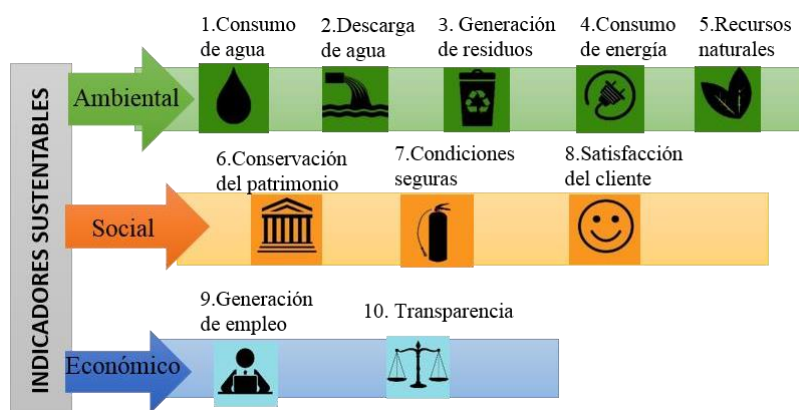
INDICADORES SUSTENTABLES

Ambiental

1.Consumo de agua

2.Descarga de agua

3. Generación de residuos

4.Consumo de energía

5.Recursos naturales

Social

6.Conservación del patrimonio

7.Condiciones seguras

8.Satisfacción del cliente

Económico

9.Generación de empleo

10. Transparencia